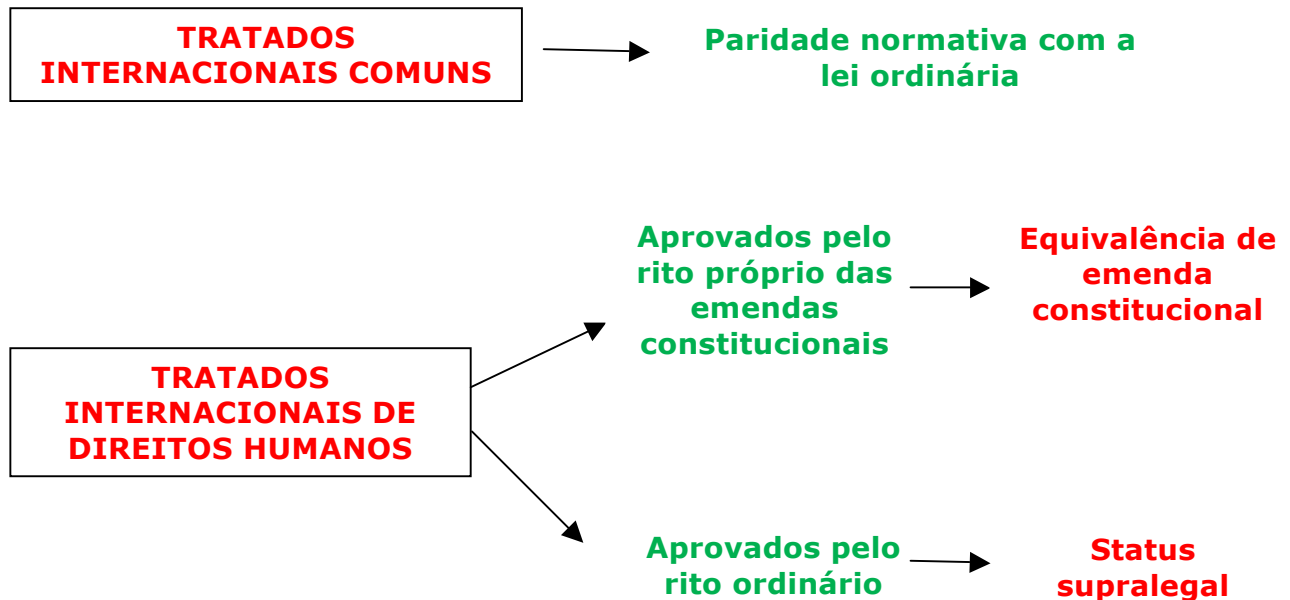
TRATADOS INTERNACIONAIS COMUNS

Paridade normativa com a lei ordinária

TRATADOS INTERNACIONAIS DE DIREITOS HUMANOS

Aprovados pelo rito próprio das emendas constitucionais

Equivalência de emenda constitucional

Aprovados pelo rito ordinário

Status supralegal